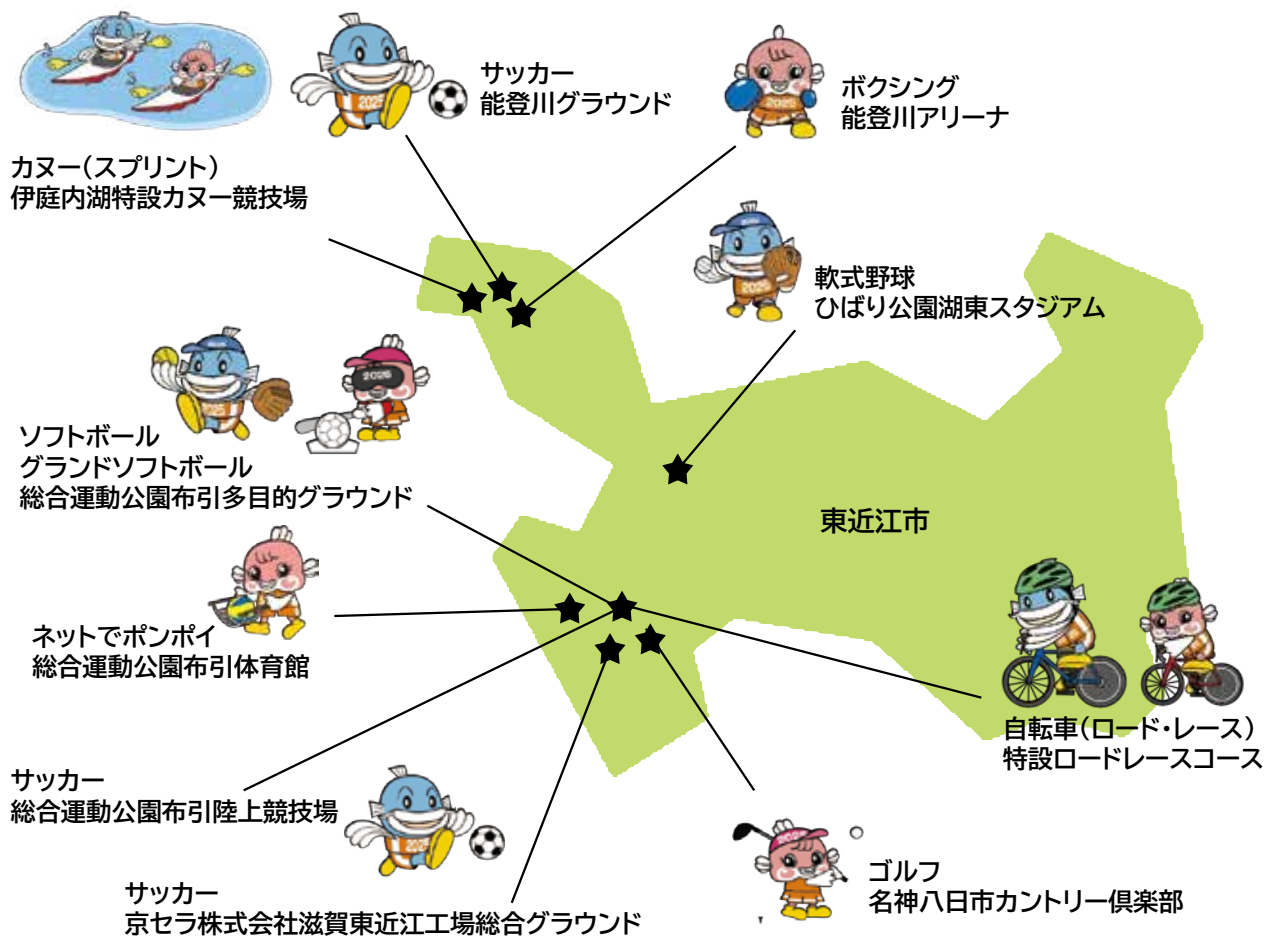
カヌー(スプリント)
伊庭内湖特設カヌー競技場

サッカー
能登川グラウンド

ボクシング
能登川アリーナ

軟式野球
ひばり公園湖東スタジアム

ソフトボール
グランドソフトボール
総合運動公園布引多目的グラウンド

東近江市

ネットでポンポイ
総合運動公園布引体育館

自転車(ロード・レース)
特設ロードレースコース

サッカー
総合運動公園布引陸上競技場

ゴルフ
名神八日市カントリー倶楽部

サッカー
京セラ株式会社滋賀東近江工場総合グラウンド